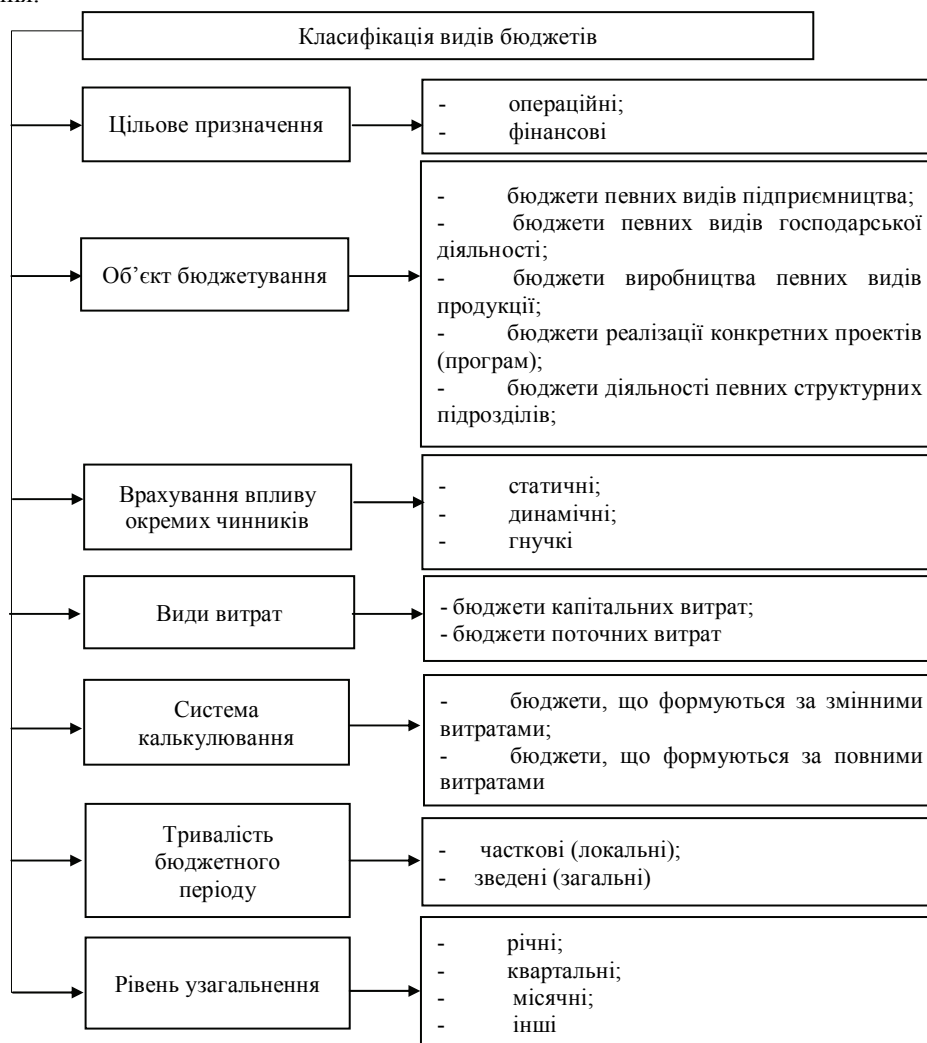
ння:

Класифікація видів бюджетів

Цільове призначення

- операційні;
- фінансові

Об'єкт бюджетування

- бюджети певних видів підприємництва;
- бюджети певних видів господарської діяльності;
- бюджети виробництва певних видів продукції;
- бюджети реалізації конкретних проектів (програм);
- бюджети діяльності певних структурних підрозділів;

Врахування впливу окремих чинників

- статичні;
- динамічні;
- гнучкі

Види витрат

- бюджети капітальних витрат;
- бюджети поточних витрат

Система калькулювання

- бюджети, що формуються за змінними витратами;
- бюджети, що формуються за повними витратами

Тривалість бюджетного періоду

- часткові (локальні);
- зведені (загальні)

Рівень узагальнення

- річні;
- квартальні;
- місячні;
- інші